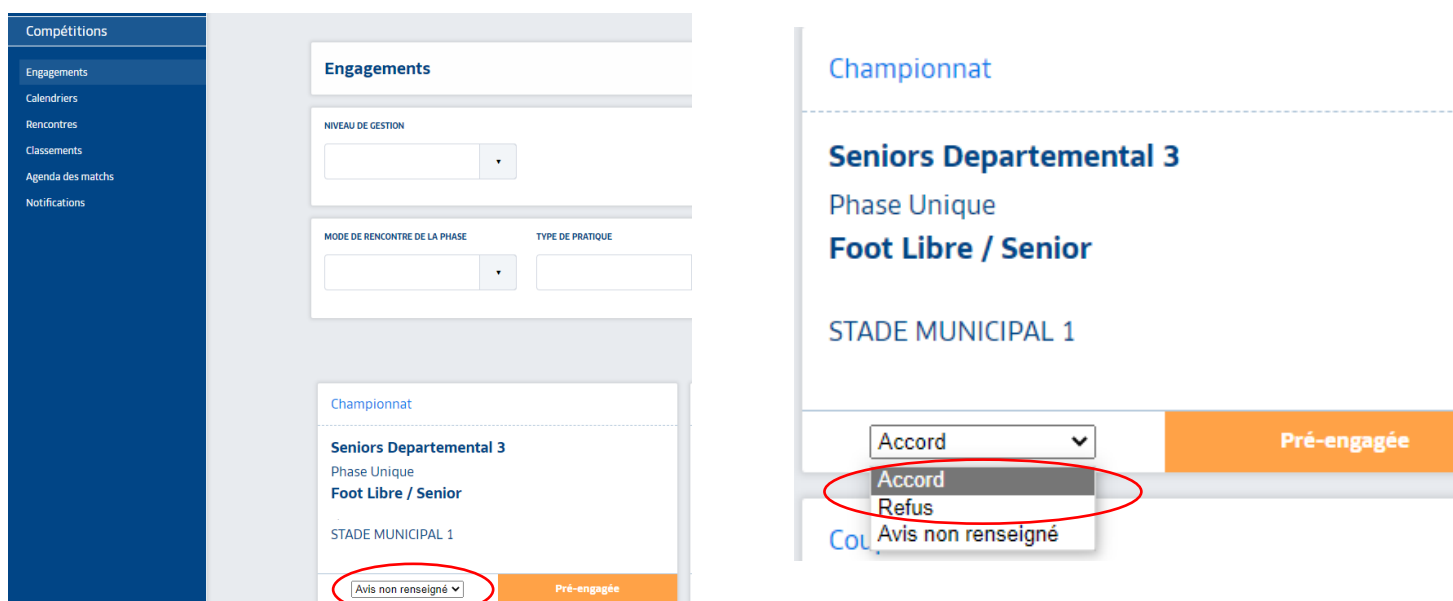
Compétitions

Engagements
Calendriers
Rencontres
Classements
Agenda des matchs
Notifications

Engagements

NIVEAU DE GESTION

MODE DE RENCONTRE DE LA PHASE

TYPE DE PRATIQUE

Championnat

Seniors Departemental 3
Phase Unique
Foot Libre / Senior

STADE MUNICIPAL 1

Avis non renseigné

Pré-engagée

Championnat

Seniors Departemental 3
Phase Unique
Foot Libre / Senior

STADE MUNICIPAL 1

Accord

Pré-engagée

Accord
Refus
Avis non renseigné

Cou